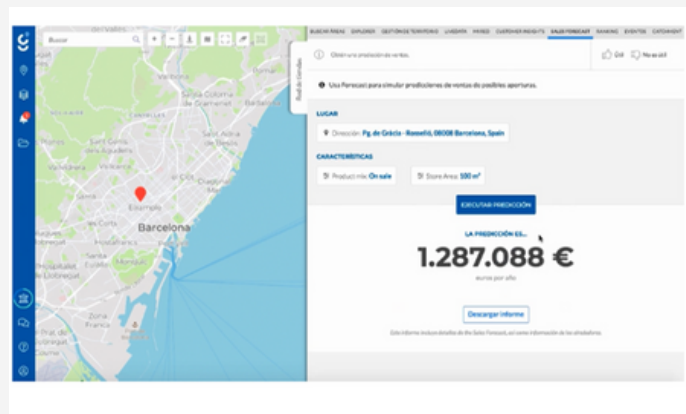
Buscar

Barcelona
Eixample

Red de tiendas

BUSCAR ÁREAS EXPLORER GESTIÓN DE TERRITORIO LIVEDATA PAYBID CUSTOMER INSIGHTS SALES FORECAST RANKING EVENTOS CATCHMENT

Obtén una predicción de ventas

Útil No es útil

Usa Forecast para simular predicciones de ventas de posibles aperturas.

LUGAR

Dirección: Pg. de Gràcia - Rosselló, 08008 Barcelona, Spain

CARACTERÍSTICAS

Product mix: On sale

Store Area: 100 m²

EJECUTAR PREDICCIÓN

LA PREDICCIÓN ES...

1.287.088 €

euros por año

Descargar informe

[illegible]